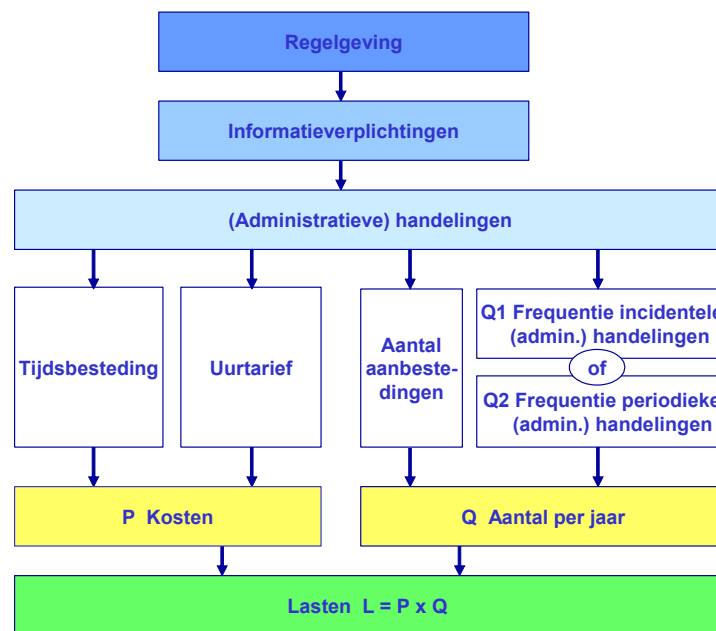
Regelgeving

Informatieverplichtingen

(Administratieve) handelingen

Tijdsbesteding

Uurtarief

Aantal aanbestedingen

Q1 Frequentie incidentele (admin.) handelingen

of

Q2 Frequentie periodieke (admin.) handelingen

P Kosten

Q Aantal per jaar

Lasten L = P x Q